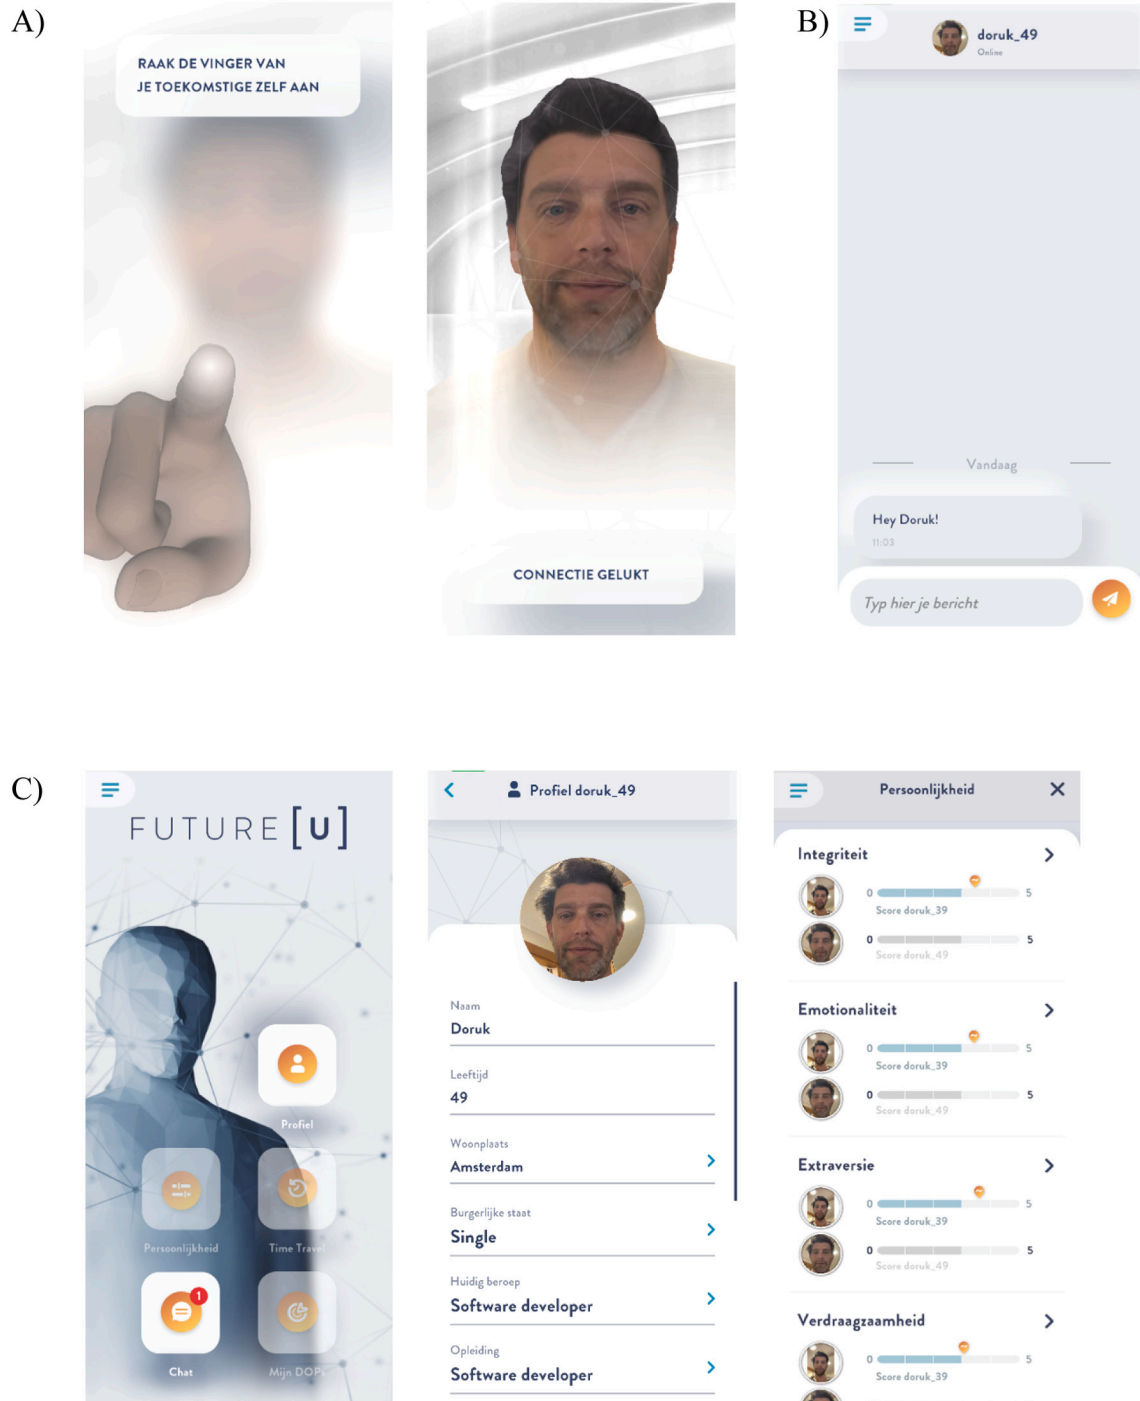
A)

RAAK DE VINGER VAN JE TOEKOMSTIGE ZELF AAN

CONNECTIE GELUKT

B)

doruk_49
Online

Vandaag

Hey Doruk!
11:03

Typ hier je bericht

C)

FUTURE [U]

Profiel

Persoonlijkheid

Time Travel

1

Chat

Mijn DOP

Profiel doruk_49

Naam
Doruk

Leeftijd
49

Woonplaats
Amsterdam

Burgerlijke staat
Single

Huidig beroep
Software developer

Opleiding
Software developer

Persoonlijkheid

Integriteit
0 5
Score doruk_39
0 5
Score doruk_49

Emotionaliteit
0 5
Score doruk_39
0 5
Score doruk_49

Extraversie
0 5
Score doruk_39
0 5
Score doruk_49

Verdraagzaamheid
0 5
Score doruk_39